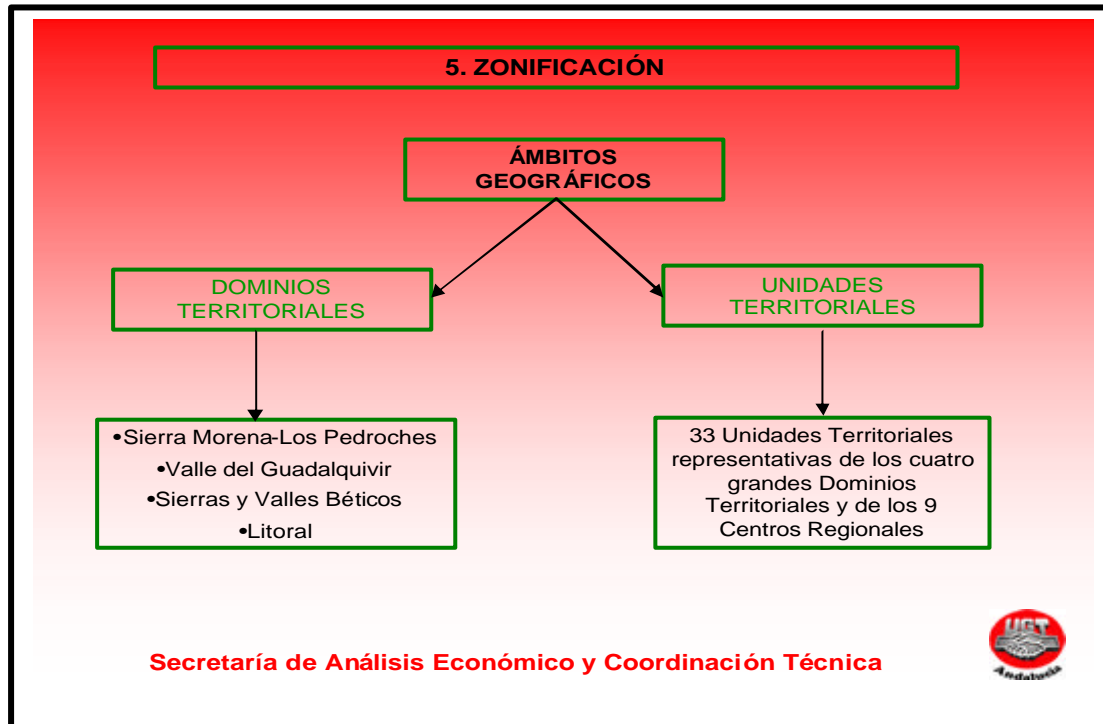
5. ZONIFICACIÓN

ÁMBITOS GEOGRÁFICOS

DOMINIOS TERRITORIALES

UNIDADES TERRITORIALES

•Sierra Morena-Los Pedroches
•Valle del Guadalquivir
•Sierras y Valles Béticos
•Litoral

33 Unidades Territoriales representativas de los cuatro grandes Dominios Territoriales y de los 9 Centros Regionales

Secretaría de Análisis Económico y Coordinación Técnica

UGT
Andalucía